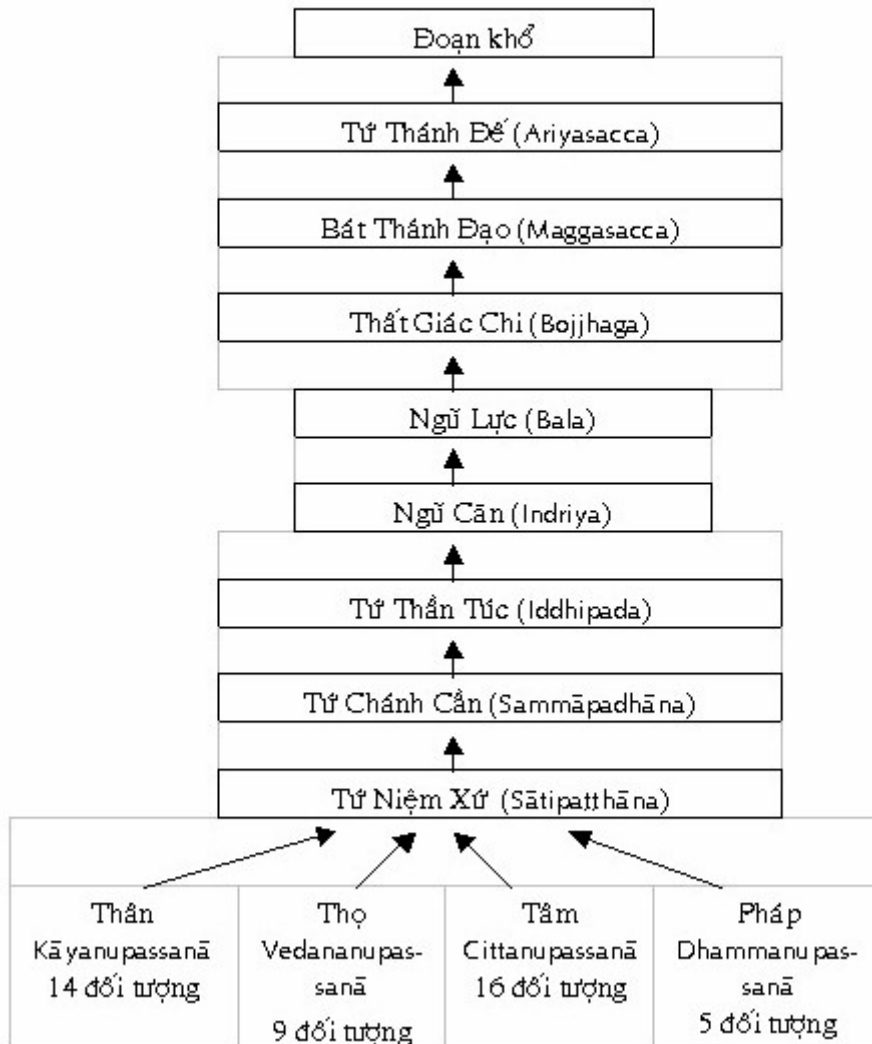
Đoạn khổ

Tứ Thánh Đế (Ariyasacca)

Bát Thánh Đạo (Maggasacca)

Thất Giác Chi (Bojjhaga)

Ngũ Lực (Bala)

Ngũ Căn (Indriya)

Tứ Thần Túc (Iddhipada)

Tứ Chánh Cần (Sammāpadhāna)

Tứ Niệm Xứ (Sātipatthāna)

| Thân Kāyanupassanā 14 đối tượng | Thọ Vedananupassanā 9 đối tượng | Tâm Cittanupassanā 16 đối tượng | Pháp Dhammanupassanā 5 đối tượng |
|---|---|---|---|